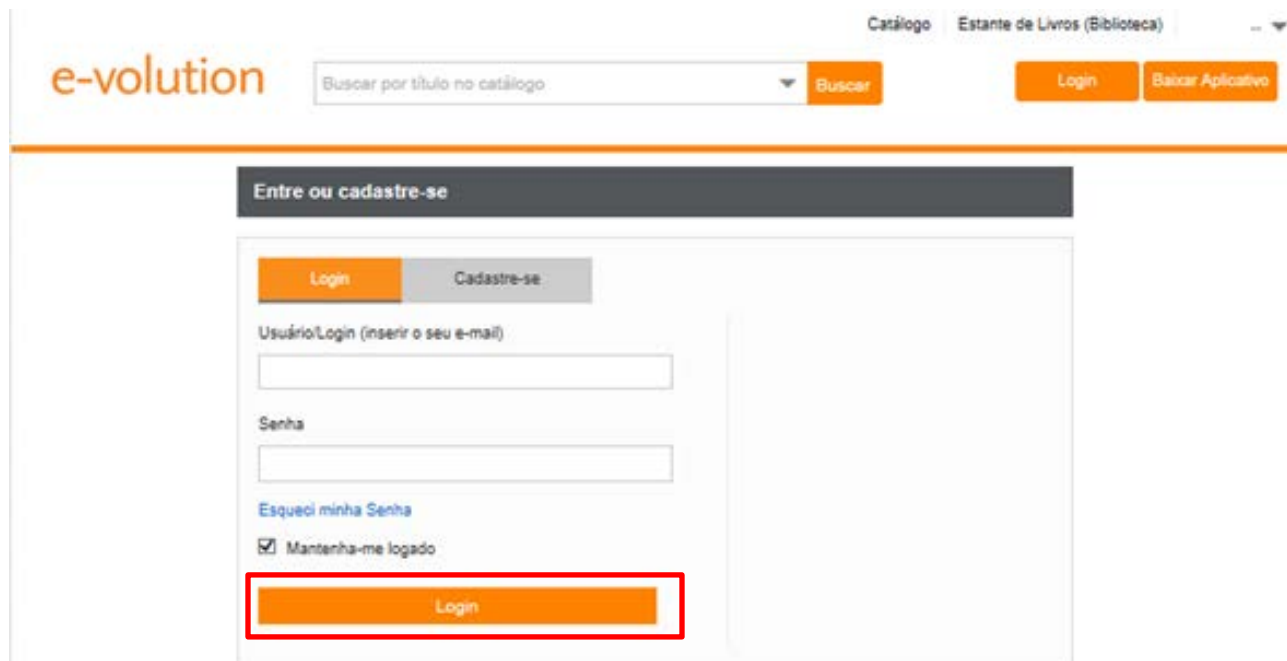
Catálogo Estante de Livros (Biblioteca) ...

e-volution

Buscar por título no catálogo

Buscar

Login

Baixar Aplicativo

Entre ou cadastre-se

Login

Cadastre-se

Usuário/Login (inserir o seu e-mail)

Senha

Esqueci minha Senha

Mantenha-me logado

Login